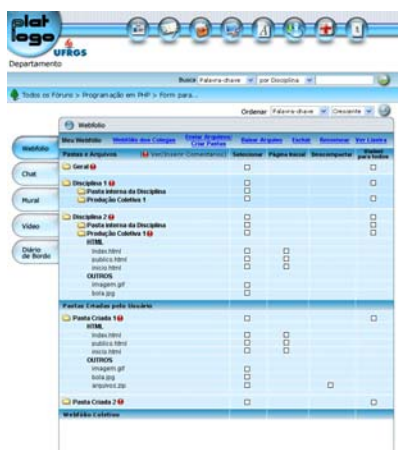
plat logo UFRGS
Departamento

Busca Palavra-chave por Disciplina

Todos os Fóruns > Programação em PHP > Fórum para...

Ordenar Palavra-chave Crescente

Webfolio

Webfolio
Chat
Mural
Vídeo
Diário de Bordo

Meu Webfolio | Webfolio dos Colegas | Enviar Arquivos/ Criar Pastas | Baixar Arquivos | Excluir | Renomear | Ver Lixeira

| Pastas e Arquivos | Ver/Enviar Comentário(s) | Selecionar | Página Inicial | Descompartilhar | Visível para todos |
|---|---|---|---|---|---|
| Geral | | ☐ | | | ☐ |
| Disciplina 1 | | ☐ | | | ☐ |
| Pasta interna da Disciplina | | ☐ | | | ☐ |
| Produção Coletiva 1 | | ☐ | | | ☐ |
| Disciplina 2 | | ☐ | | | ☐ |
| Pasta interna da Disciplina | | ☐ | | | ☐ |
| Produção Coletiva 1 | | ☐ | | | ☐ |
| HTML | | | | | |
| index.html | | ☐ | ☐ | | |
| publica.html | | ☐ | ☐ | | |
| inicio.html | | ☐ | ☐ | | |
| OUTROS | | | | | |
| imagem.gif | | ☐ | | | |
| bola.jpg | | ☐ | | | |

Pastas Criadas pelo Usuário

| | | | | | |
|---|---|---|---|---|---|
| Pasta Criada 1 | | ☐ | | | ☐ |
| HTML | | | | | |
| index.html | | ☐ | ☐ | | |
| publica.html | | ☐ | ☐ | | |
| inicio.html | | ☐ | ☐ | | |
| OUTROS | | | | | |
| imagem.gif | | ☐ | | | |
| bola.jpg | | ☐ | | | |
| arquivos.zip | | ☐ | | ☐ | |
| Pasta Criada 2 | | ☐ | | | ☐ |

Webfólio Coletivo